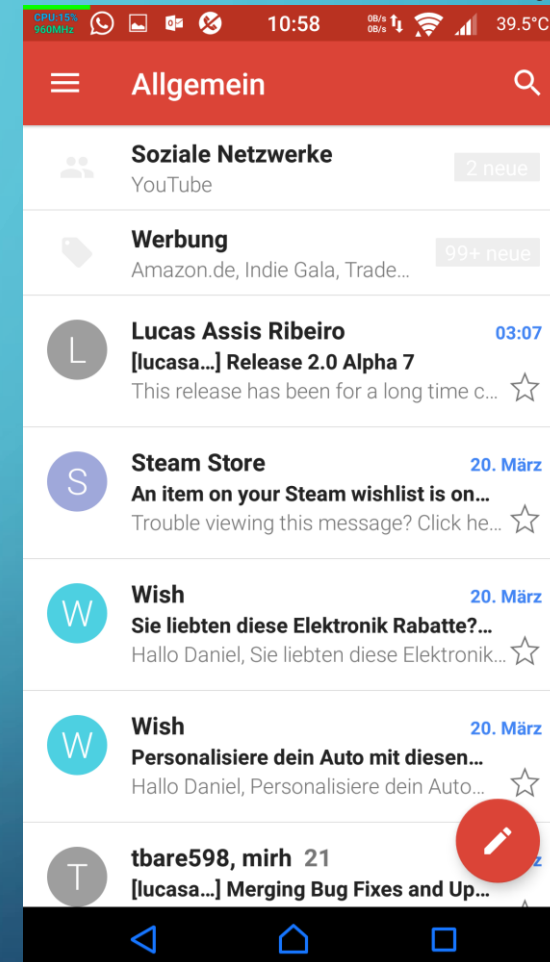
CPU:15%
960MHz
10:58
0B/s
0B/s
39.5°C

Allgemein

Soziale Netzwerke
YouTube
2 neue

Werbung
Amazon.de, Indie Gala, Trade...
99+ neue

L
Lucas Assis Ribeiro
03:07
[lucasa...] Release 2.0 Alpha 7
This release has been for a long time c...

S
Steam Store
20. März
An item on your Steam wishlist is on...
Trouble viewing this message? Click he...

W
Wish
20. März
Sie liebten diese Elektronik Rabatte?...
Hallo Daniel, Sie liebten diese Elektronik...

W
Wish
20. März
Personalisiere dein Auto mit diesen...
Hallo Daniel, Personalisiere dein Auto...

T
tbare598, mirh 21
[lucasa...] Merging Bug Fixes and Up...